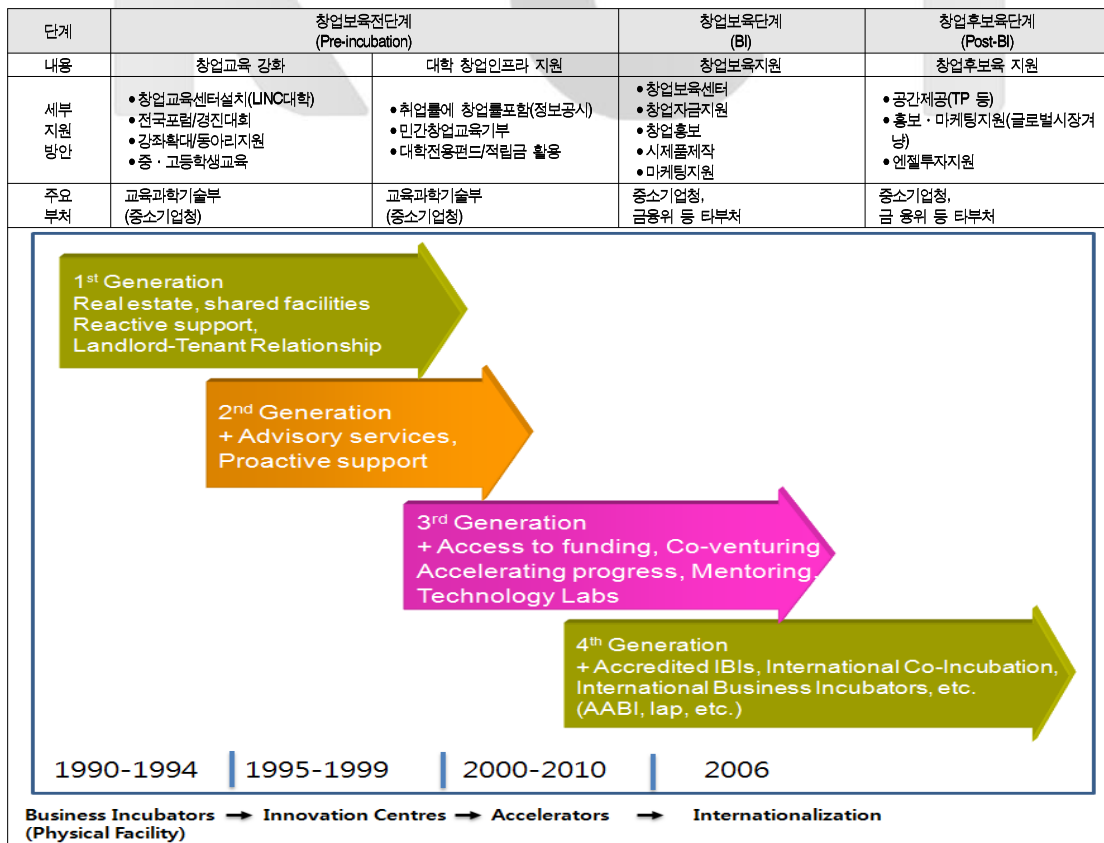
| 단계 | 창업보육전단계 (Pre-incubation) | | 창업보육단계 (BI) | 창업후보육단계 (Post-BI) |
|---|---|---|---|---|
| 내용 | 창업교육 강화 | 대학 창업인프라 지원 | 창업보육지원 | 창업후보육 지원 |
| 세부 지원 방안 | • 창업교육센터설치(LINC대학) • 전국포럼/경진대회 • 강좌확대/동아리지원 • 중 · 고등학생교육 | • 취업률에 창업률포함(정보공시) • 민간창업교육기부 • 대학전용펀드/적립금 활용 | • 창업보육센터 • 창업자금지원 • 창업홍보 • 시제품제작 • 마케팅지원 | • 공간제공(TP 등) • 홍보 · 마케팅지원(글로벌시장겨냥) • 엔젤투자지원 |
| 주요 부처 | 교육과학기술부 (중소기업청) | 교육과학기술부 (중소기업청) | 중소기업청, 금융위 등 타부처 | 중소기업청, 금 융위 등 타부처 |

1st Generation
Real estate, shared facilities
Reactive support,
Landlord-Tenant Relationship

2nd Generation
+ Advisory services,
Proactive support

3rd Generation
+ Access to funding, Co-venturing
Accelerating progress, Mentoring,
Technology Labs

4th Generation
+ Accredited IBIs, International Co-Incubation,
International Business Incubators, etc.
(AABI, Iap, etc.)

1990-1994 | 1995-1999 | 2000-2010 | 2006

Business Incubators (Physical Facility) → Innovation Centres → Accelerators → Internationalization